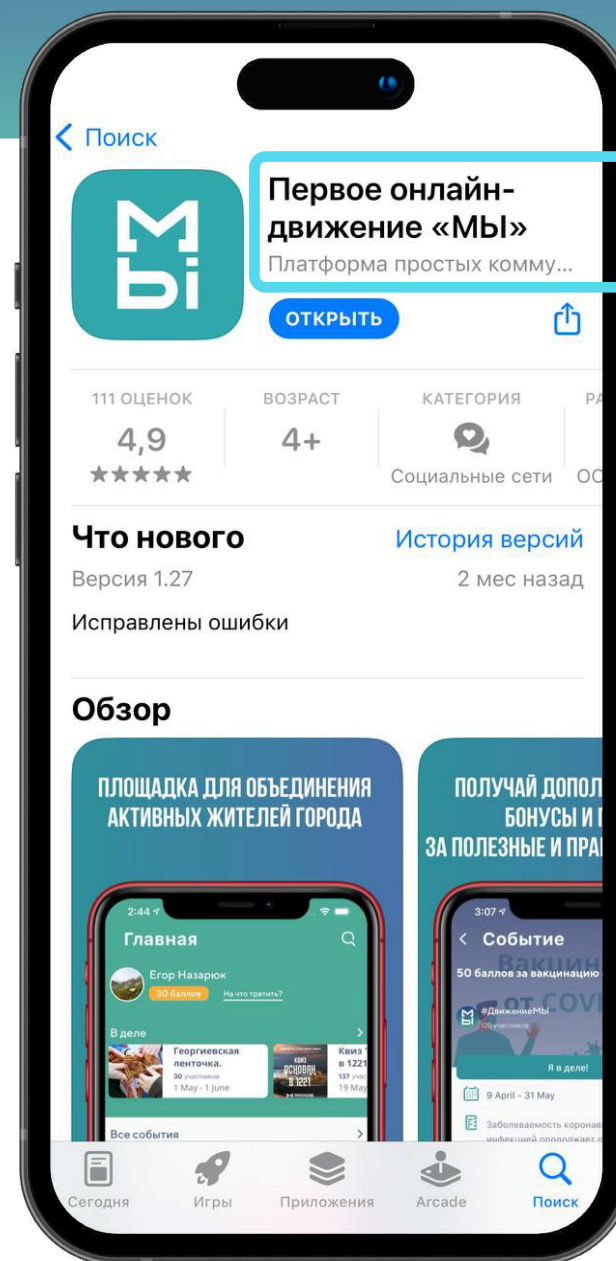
< Поиск

МЫ

Первое онлайн-движение «МЫ»
Платформа простых комму...

ОТКРЫТЬ

111 ОЦЕНОК
4,9
★★★★★

ВОЗРАСТ
4+

КАТЕГОРИЯ
Социальные сети

Р
ОС

Что нового
История версий
Версия 1.27
2 мес назад
Исправлены ошибки

Обзор

ПЛОЩАДКА ДЛЯ ОБЪЕДИНЕНИЯ АКТИВНЫХ ЖИТЕЛЕЙ ГОРОДА

2:44
Главная
Егор Назарюк
30 баллов
На что тратить?
В деле
Георгиевская ленточка.
30 участников
1 May - 1 June
Квиз Основан в 1221
Квиз в 1221
137 учас
19 May
Все события

ПОЛУЧАЙ ДОПОЛ БОНУСЫ И ЗА ПОЛЕЗНЫЕ И ПРА

3:07
< Событие
50 баллов за вакцинацию
Вакцин от COVI
#ДвижениеМы
120 участников
Я в деле!
9 April - 31 May
Заболеваемость корона инфекцией продолжает

Сегодня
Игры
Приложения
Arcade
Поиск